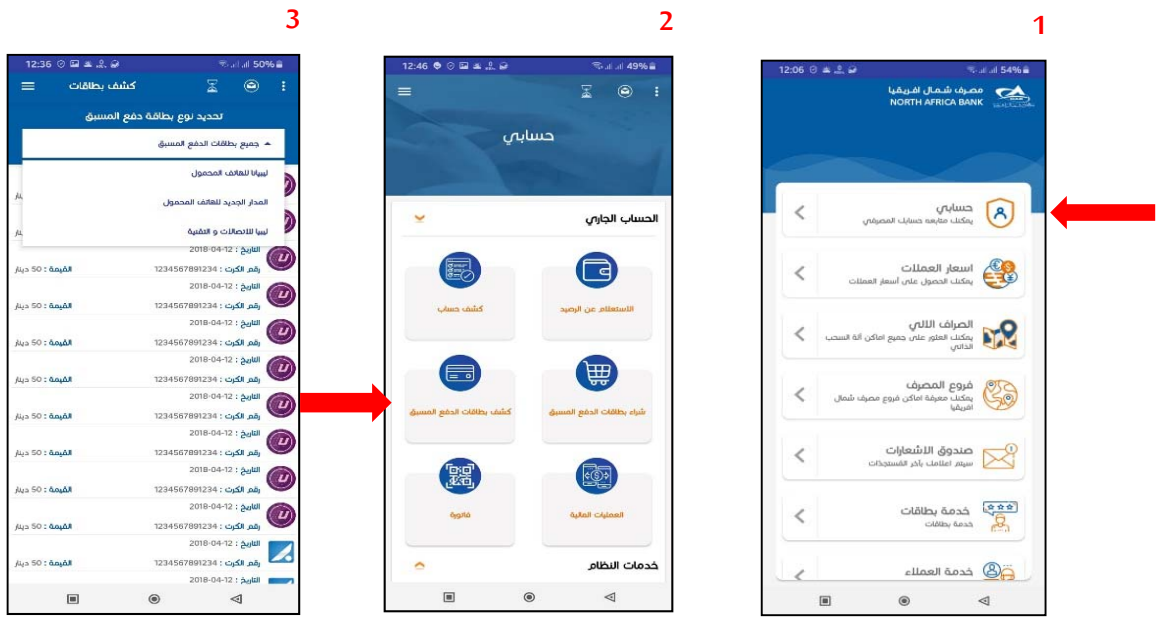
1

12:06 54%

مصرف شمال افريقيا
NORTH AFRICA BANK

حسابي
يمكنك متابعة حسابك المصرفي

اسعار العملات
يمكنك الحصول على أسعار العملات

الصراف الالي
يمكنك العثور على جميع اماكن آلة السحب الذاتي

فروع المصرف
يمكنك معرفة اماكن فروع مصرف شمال افريقيا

صندوق الاشعارات
سيتم اعلامك بأخر المستجدات

خدمة بطاقات
خدمة بطاقات

خدمة العملاء

2

12:46 49%

حسابي

الحساب الجاري

الاستعلام عن الرصيد

كشف حساب

شراء بطاقات الدفع المسبق

كشف بطاقات الدفع المسبق

العمليات المالية

فاتورة

خدمات النظام

3

12:36 50%

كشف بطاقات

تحديد نوع بطاقة دفع المسبق

جميع بطاقات الدفع المسبق

ليبيانا للهاتف المحمول

المدار الجديد للهاتف المحمول

ليبيا للاتصالات و التقنية

التاريخ : 12-04-2018
رقم الكرت : 1234567891234 القيمة : 50 دينار
التاريخ : 12-04-2018
رقم الكرت : 1234567891234 القيمة : 50 دينار
التاريخ : 12-04-2018
رقم الكرت : 1234567891234 القيمة : 50 دينار
التاريخ : 12-04-2018
رقم الكرت : 1234567891234 القيمة : 50 دينار
التاريخ : 12-04-2018
رقم الكرت : 1234567891234 القيمة : 50 دينار
التاريخ : 12-04-2018
رقم الكرت : 1234567891234 القيمة : 50 دينار
التاريخ : 12-04-2018
رقم الكرت : 1234567891234 القيمة : 50 دينار
التاريخ : 12-04-2018
رقم الكرت : 1234567891234 القيمة : 50 دينار
التاريخ : 12-04-2018
رقم الكرت : 1234567891234 القيمة : 50 دينار
التاريخ : 12-04-2018
رقم الكرت : 1234567891234 القيمة : 50 دينار
التاريخ : 12-04-2018